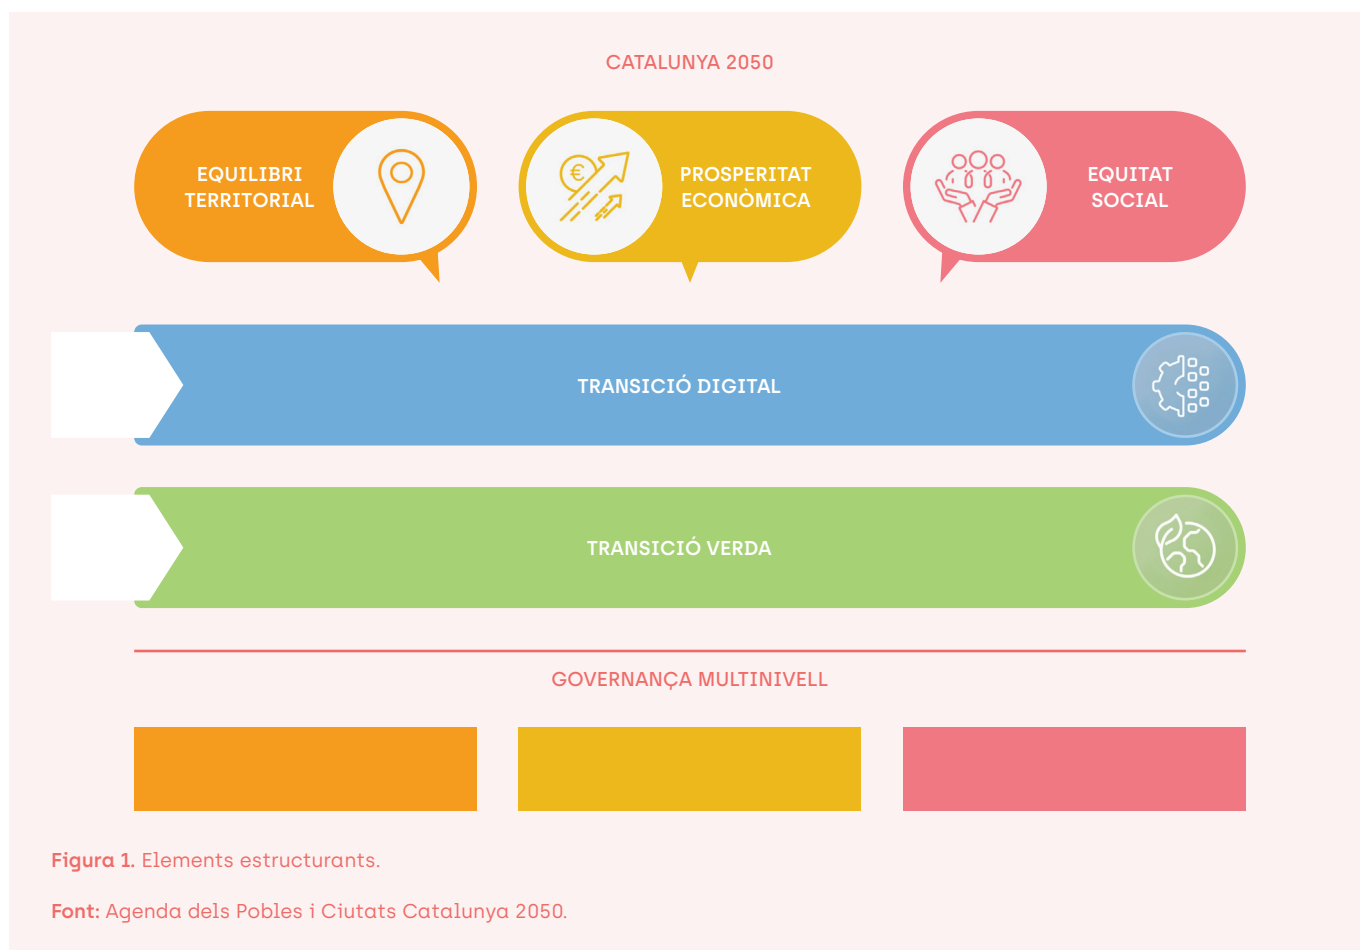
CATALUNYA 2050

EQUILIBRI TERRITORIAL

PROSPERITAT ECONÒMICA

EQUITAT SOCIAL

TRANSICIÓ DIGITAL

TRANSICIÓ VERDA

GOVERNANÇA MULTINIVELL

**Figura 1.** Elements estructurants.

**Font:** Agenda dels Pobles i Ciutats Catalunya 2050.